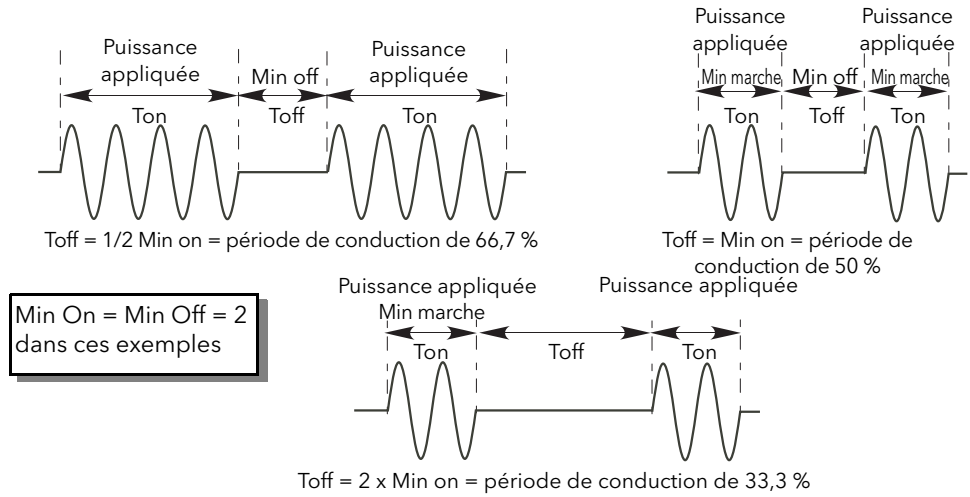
Puissance appliquée

Min off

Puissance appliquée

Ton

Toff

Ton

Toff = 1/2 Min on = période de conduction de 66,7 %

Puissance appliquée

Puissance appliquée

Min marche

Min off

Min marche

Ton

Toff

Ton

Toff = Min on = période de conduction de 50 %

Min On = Min Off = 2 dans ces exemples

Puissance appliquée

Min marche

Puissance appliquée

Ton

Toff

Ton

Toff = 2 x Min on = période de conduction de 33,3 %